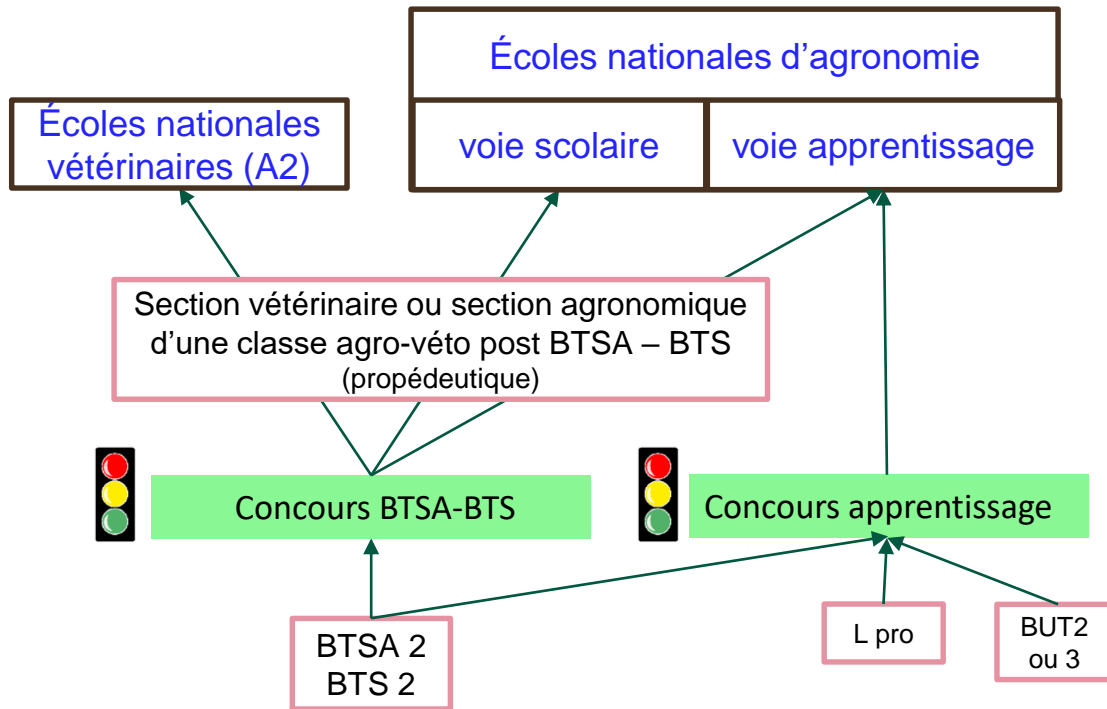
Écoles nationales d'agronomie

voie scolaire

voie apprentissage

Écoles nationales vétérinaires (A2)

Section vétérinaire ou section agronomique d'une classe agro-véto post BTSA – BTS (propédeutique)

Concours BTSA-BTS

Concours apprentissage

BTSA 2
BTS 2

L pro

BUT2
ou 3